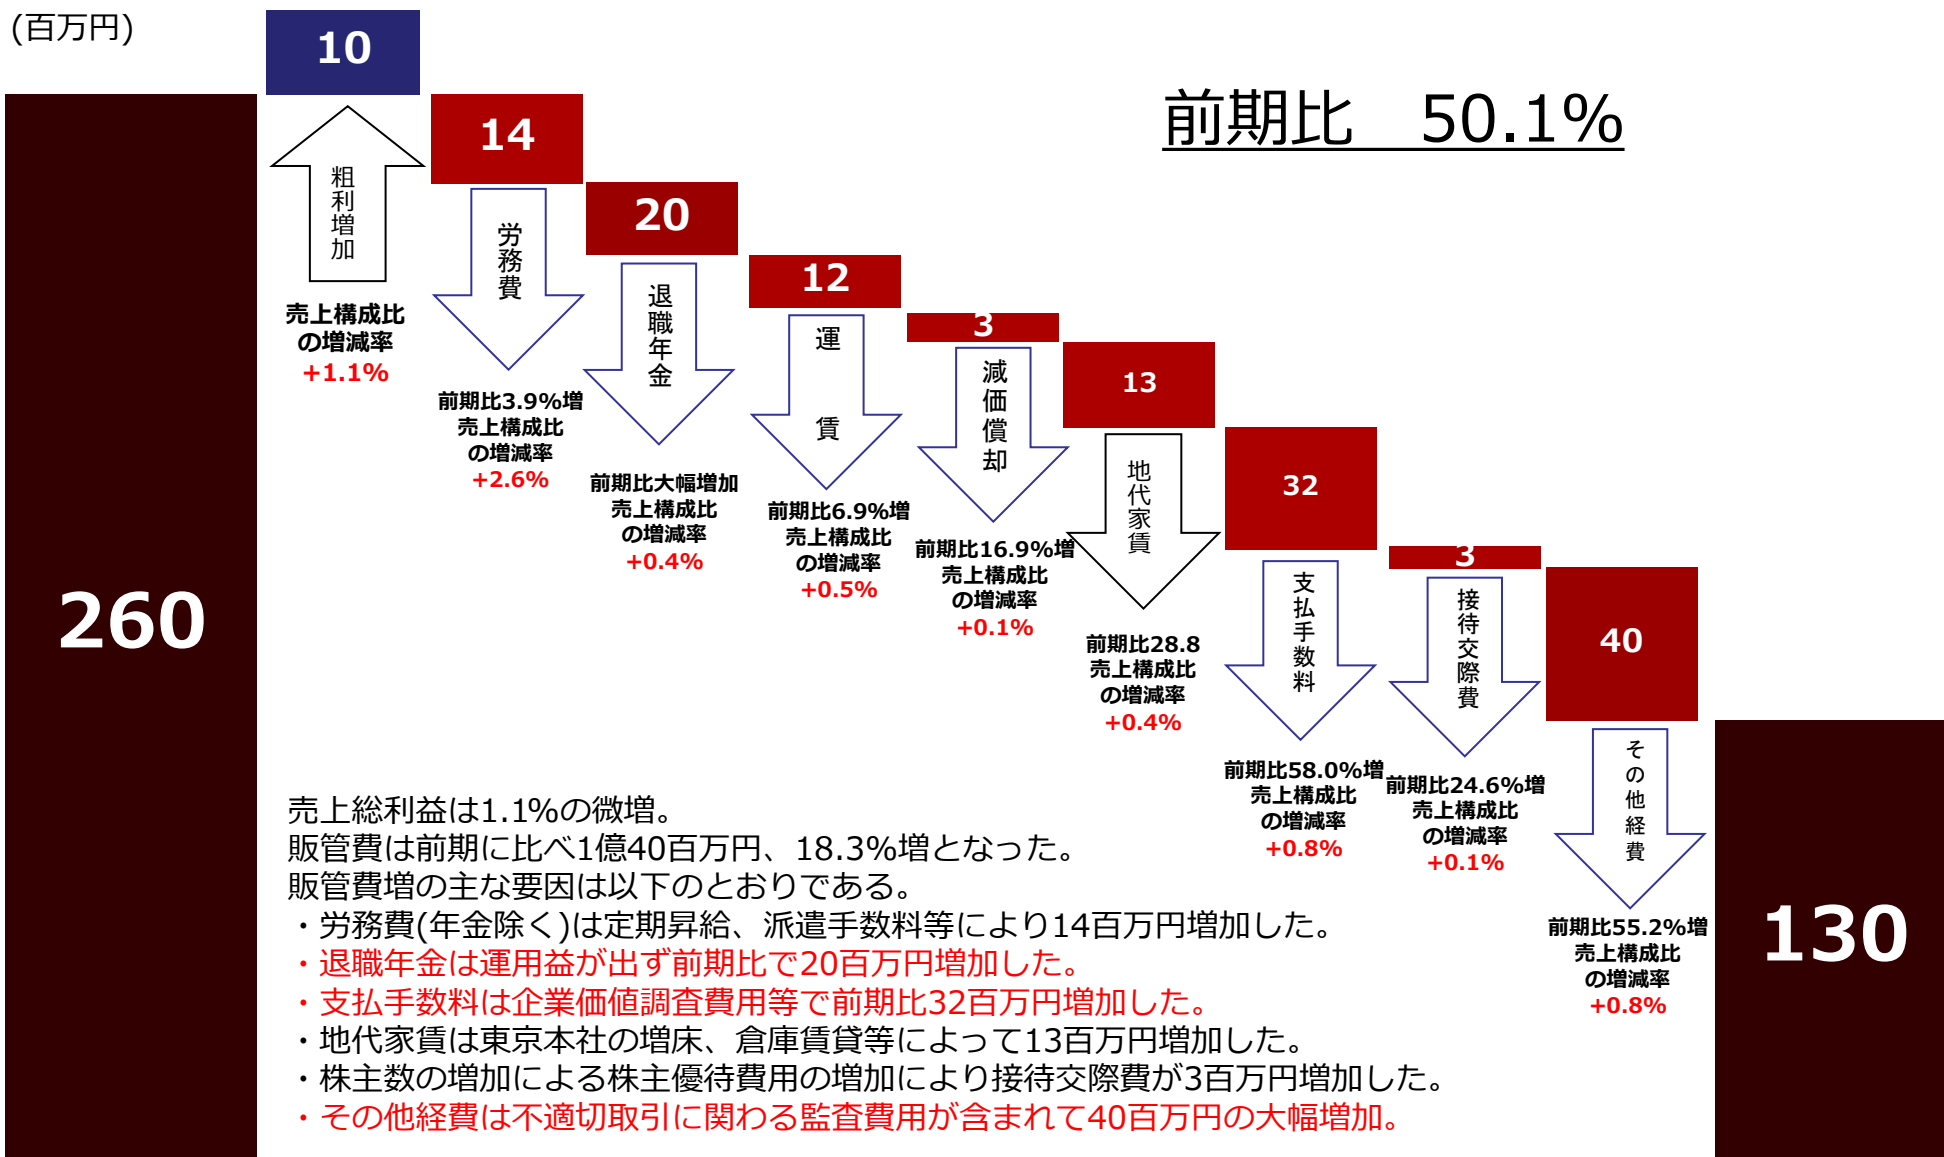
(百万円)

260

10

粗利増加

売上構成比の増減率
+1.1%

14

労務費

前期比3.9%増
売上構成比の増減率
+2.6%

20

退職年金

前期比大幅増加
売上構成比の増減率
+0.4%

12

運賃

前期比6.9%増
売上構成比の増減率
+0.5%

3

減価償却

前期比16.9%増
売上構成比の増減率
+0.1%

13

地代家賃

前期比28.8
売上構成比の増減率
+0.4%

32

支払手数料

前期比58.0%増
売上構成比の増減率
+0.8%

3

接待交際費

前期比24.6%増
売上構成比の増減率
+0.1%

40

その他経費

前期比55.2%増
売上構成比の増減率
+0.8%

130

前期比　50.1%

売上総利益は1.1%の微増。
販管費は前期に比べ1億40百万円、18.3%増となった。
販管費増の主な要因は以下のとおりである。
・労務費(年金除く)は定期昇給、派遣手数料等により14百万円増加した。
・退職年金は運用益が出ず前期比で20百万円増加した。
・支払手数料は企業価値調査費用等で前期比32百万円増加した。
・地代家賃は東京本社の増床、倉庫賃貸等によって13百万円増加した。
・株主数の増加による株主優待費用の増加により接待交際費が3百万円増加した。
・その他経費は不適切取引に関わる監査費用が含まれて40百万円の大幅増加。